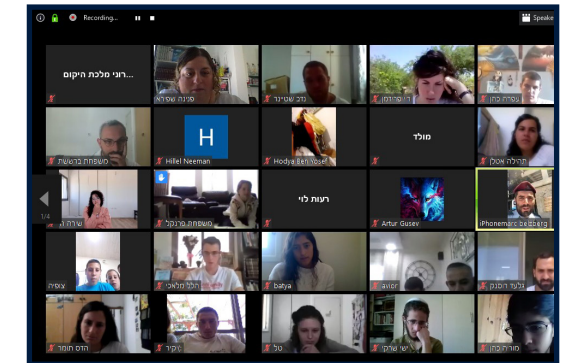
Recording...

Speaker

רוני מלכת היקום...

ספינה שפירא

נוב שטייגר

דן יקרומן

עקיבא כהן

משפחת ברגשטיין

H

Hillel Neeman

Hodya Ben Yosef

מולד

תהילה אסלן

שירה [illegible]

משפחת פרנקל

רעות לוי

Artur Gusev

iPhonemarc boxberg

1/4

צפייה

הלל מלאכי

batya

avion

גלעד רוזנבלום

הדס תמור

נקיר

טל

ישי שלמי

מורית כהן